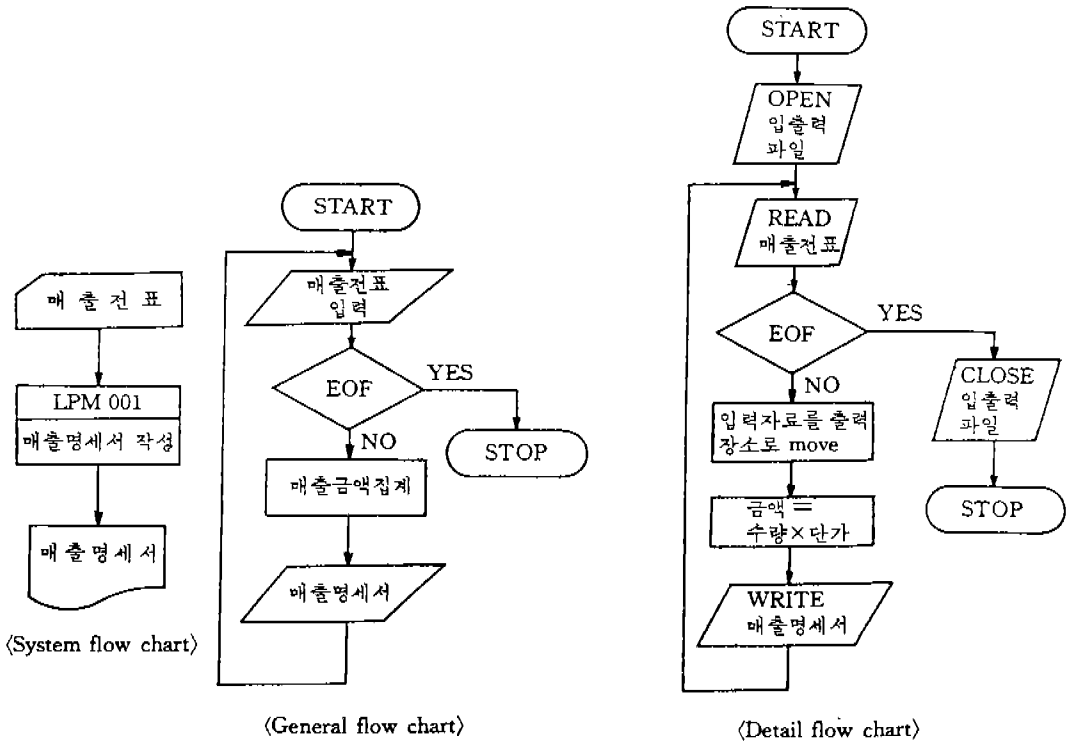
매 출 전 표

LPM 001

매출명세서 작성

매 출 명 세 서

〈System flow chart〉

START

매출전표 입력

EOF

YES

STOP

NO

매출금액집계

매출명세서

〈General flow chart〉

START

OPEN 입출력 파일

READ 매출전표

EOF

YES

CLOSE 입출력 파일

STOP

NO

입력자료를 출력 장소로 move

금액 = 수량×단가

WRITE 매출명세서

〈Detail flow chart〉